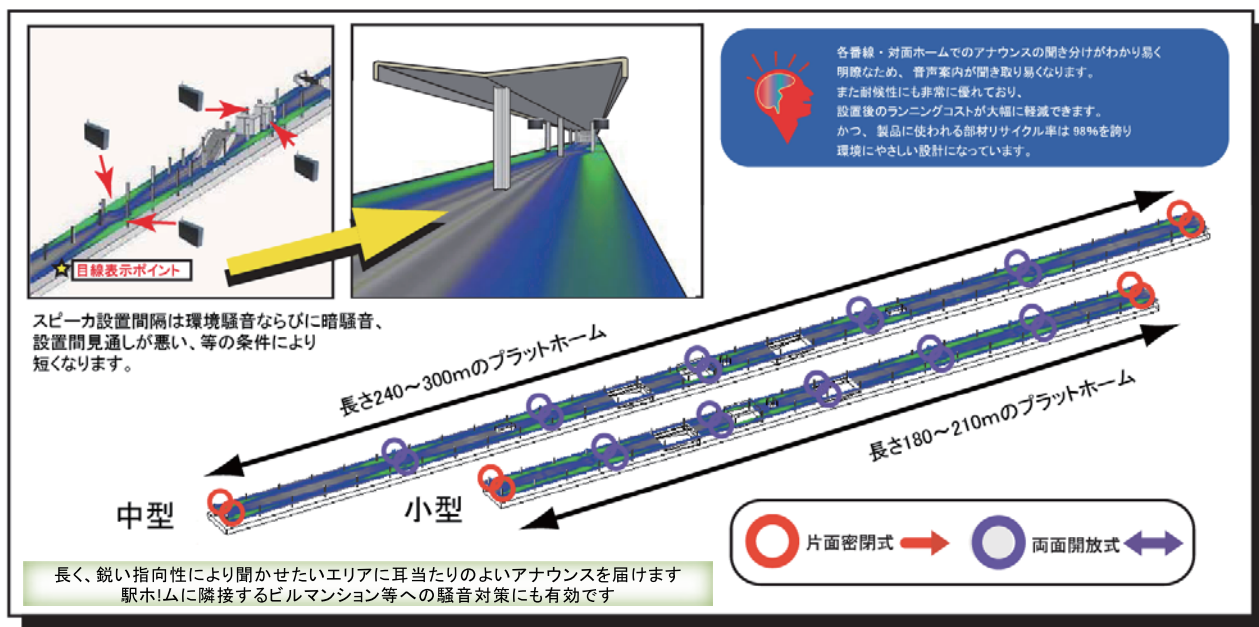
目線表示ポイント

各番線・対面ホームでのアナウンスの聞き分けがわかり易く明瞭なため、音声案内が聞き取り易くなります。
また耐候性にも非常に優れており、設置後のランニングコストが大幅に軽減できます。
かつ、製品に使われる部材リサイクル率は98%を誇り環境にやさしい設計になっています。

スピーカ設置間隔は環境騒音ならびに暗騒音、設置間見通しが悪い、等の条件により短くなります。

長さ240～300mのプラットホーム

長さ180～210mのプラットホーム

中型

小型

片面密閉式

両面開放式

長く、鋭い指向性により聞かせたいエリアに耳当たりのよいアナウンスを届けます
駅ホ!ムに隣接するビルマンション等への騒音対策にも有効です